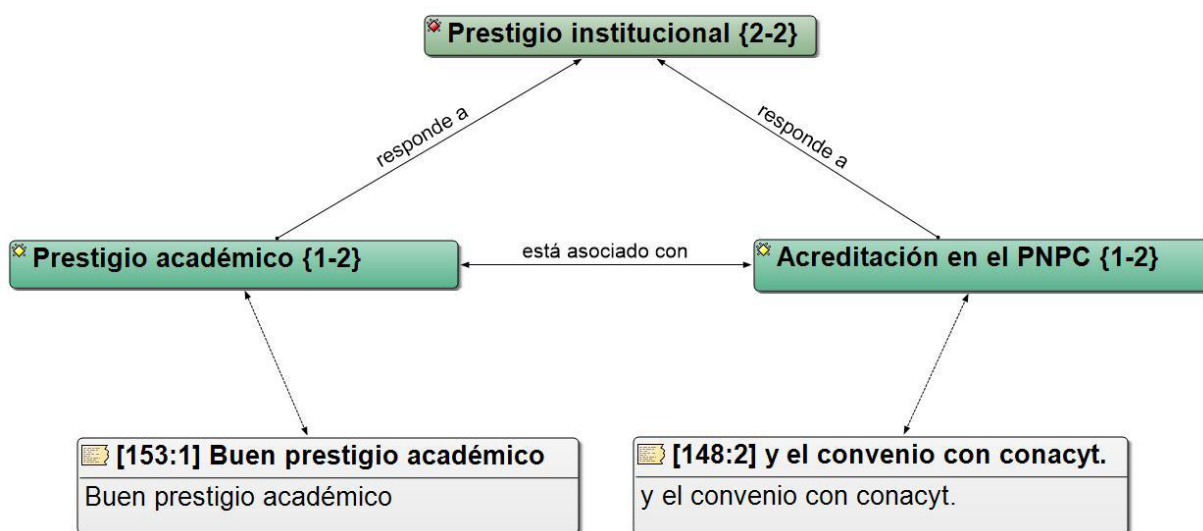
Prestigio institucional {2-2}

responde a

responde a

Prestigio académico {1-2}

está asociado con

Acreditación en el PNPC {1-2}

[153:1] Buen prestigio académico

Buen prestigio académico

[148:2] y el convenio con conacyt.

y el convenio con conacyt.